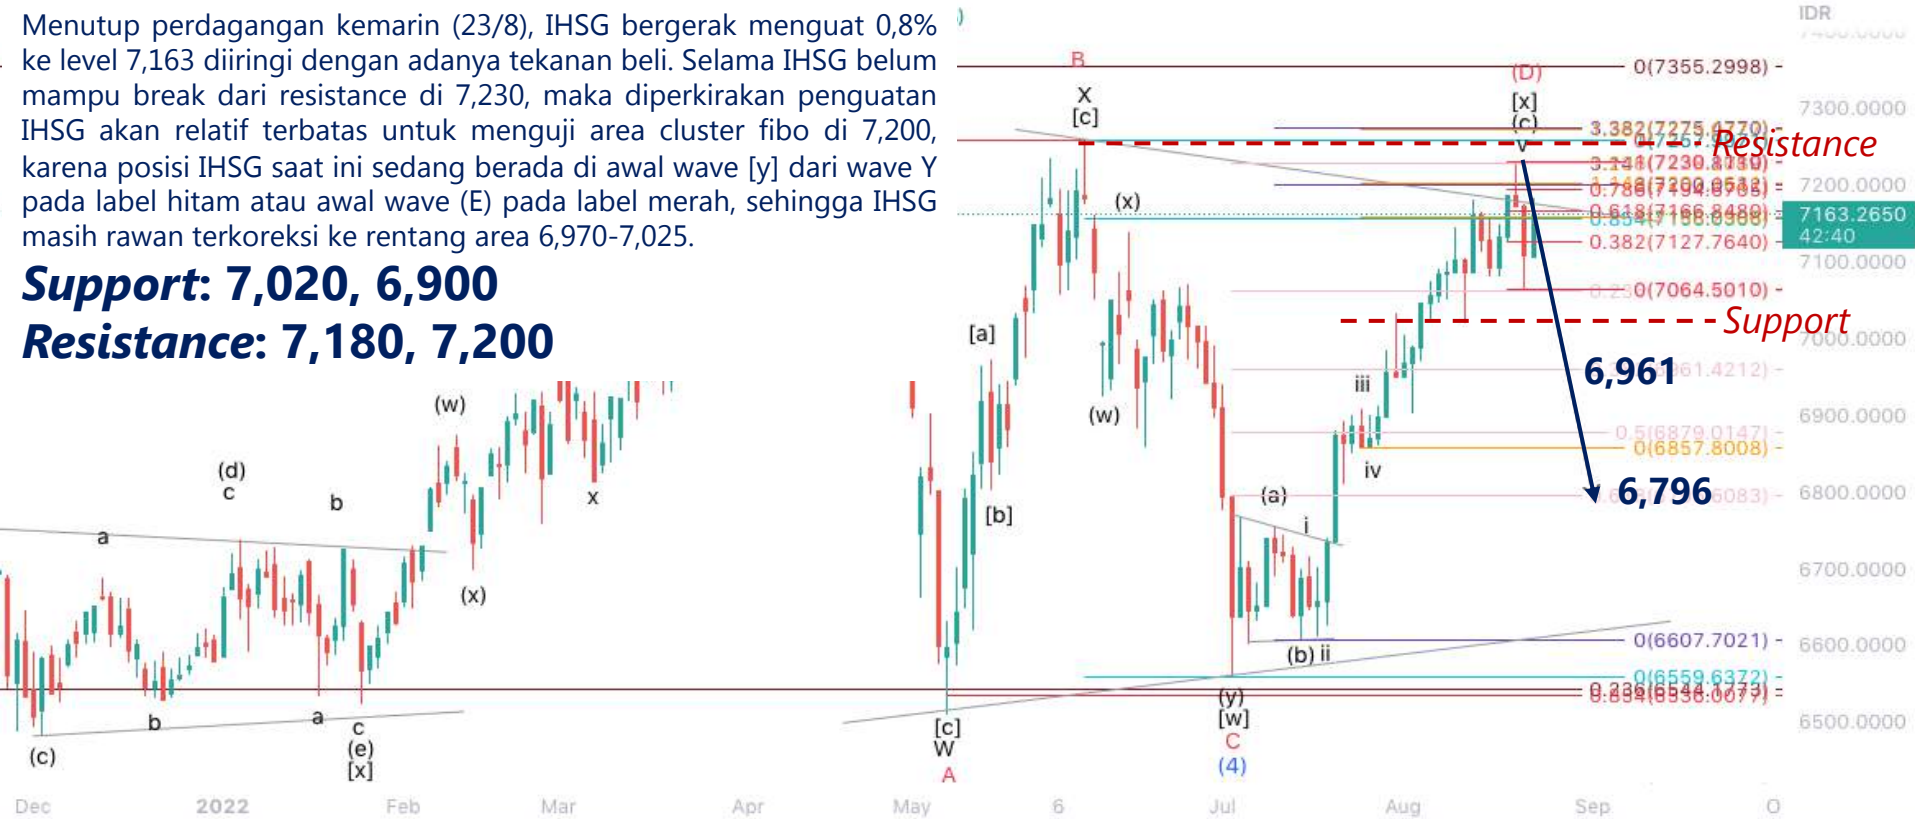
Menutup perdagangan kemarin (23/8), IHSG bergerak menguat 0,8% ke level 7,163 diiringi dengan adanya tekanan beli. Selama IHSG belum mampu break dari resistance di 7,230, maka diperkirakan penguatan IHSG akan relatif terbatas untuk menguji area cluster fibo di 7,200, karena posisi IHSG saat ini sedang berada di awal wave [y] dari wave Y pada label hitam atau awal wave (E) pada label merah, sehingga IHSG masih rawan terkoreksi ke rentang area 6,970-7,025.

**Support**: 7,020, 6,900
**Resistance**: 7,180, 7,200

IDR
B
(D)
0(7355.2998)
X
[c]
[x]
(c)
3.382(7275.4770)
Resistance
7300.0000
3.141(7230.8780)
0.786(7194.6705)
7200.0000
(x)
0.618(7166.8480)
0.854(7158.0368)
7163.2650
42:40
0.382(7127.7640)
7100.0000
0(7064.5010)
Support
7000.0000
[a]
6,961
iii
(w)
6900.0000
0.5(6879.0147)
0(6857.8008)
iv
(w)
(d)
c
b
x
[b]
(a)
6,796
6800.0000
i
a
(x)
6700.0000
0(6607.7021)
6600.0000
(b) ii
0(6559.6372)
0.236(6544.1773)
0.854(6536.0077)
(y)
[w]
6500.0000
b
a
c
(e)
[x]
(c)
[c]
W
A
C
(4)
Dec
2022
Feb
Mar
Apr
May
6
Jul
Aug
Sep
O